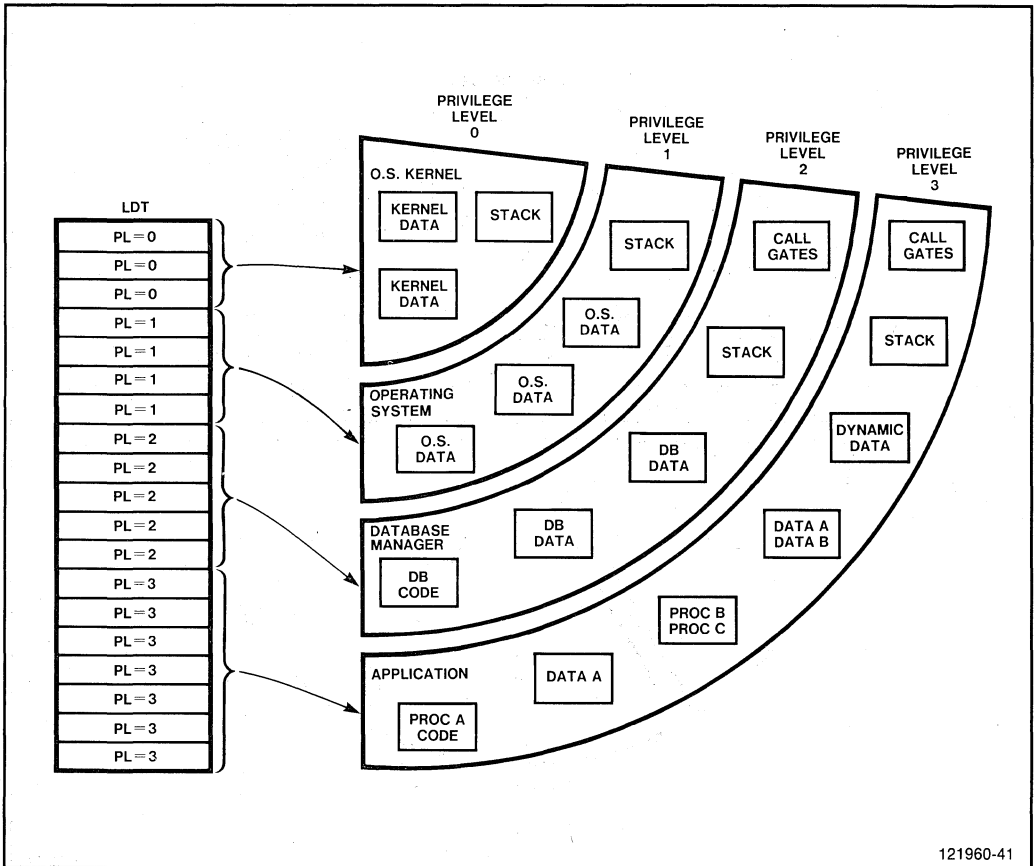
LDT

| PL = 0 |
|---|
| PL = 0 |
| PL = 0 |
| PL = 1 |
| PL = 1 |
| PL = 1 |
| PL = 1 |
| PL = 2 |
| PL = 2 |
| PL = 2 |
| PL = 2 |
| PL = 2 |
| PL = 3 |
| PL = 3 |
| PL = 3 |
| PL = 3 |
| PL = 3 |
| PL = 3 |
| PL = 3 |

PRIVILEGE LEVEL 0

PRIVILEGE LEVEL 1

PRIVILEGE LEVEL 2

PRIVILEGE LEVEL 3

O.S. KERNEL

KERNEL DATA

STACK

KERNEL DATA

STACK

O.S. DATA

OPERATING SYSTEM

O.S. DATA

O.S. DATA

CALL GATES

STACK

DB DATA

DATABASE MANAGER

DB DATA

DB CODE

CALL GATES

STACK

DYNAMIC DATA

DATA A DATA B

PROC B PROC C

APPLICATION

DATA A

PROC A CODE

121960-41